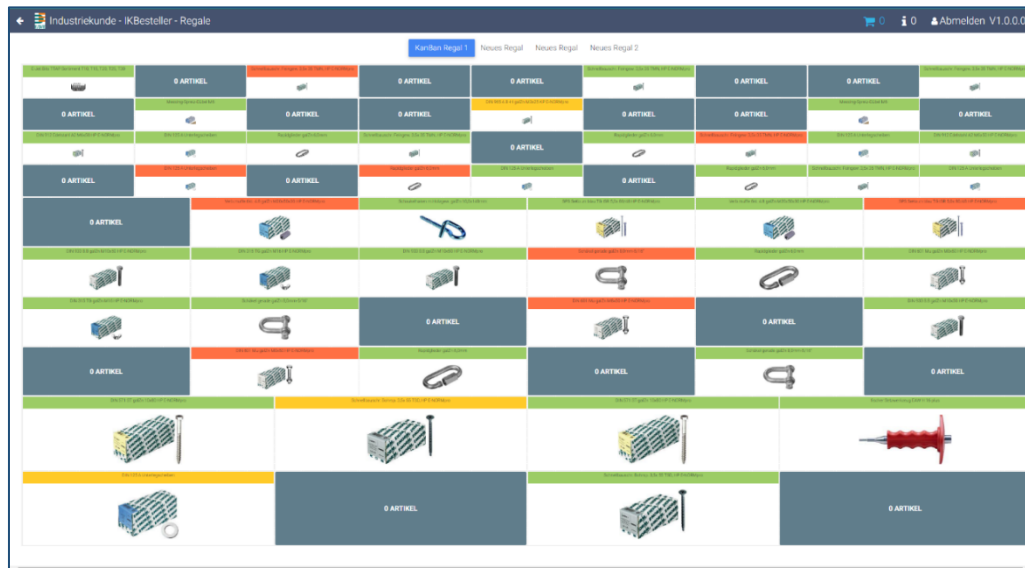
Industriekunde - IKBesteller - Regale

0 0 Abmelden V1.0.0.0

Kardlan Regal 1 Neues Regal Neues Regal Neues Regal 2

0 ARTIKEL
0 ARTIKEL
0 ARTIKEL
0 ARTIKEL
0 ARTIKEL
0 ARTIKEL
0 ARTIKEL
0 ARTIKEL
0 ARTIKEL
0 ARTIKEL
0 ARTIKEL
0 ARTIKEL
0 ARTIKEL
0 ARTIKEL
0 ARTIKEL
0 ARTIKEL
0 ARTIKEL
0 ARTIKEL
0 ARTIKEL
0 ARTIKEL
0 ARTIKEL
0 ARTIKEL
0 ARTIKEL
0 ARTIKEL
0 ARTIKEL